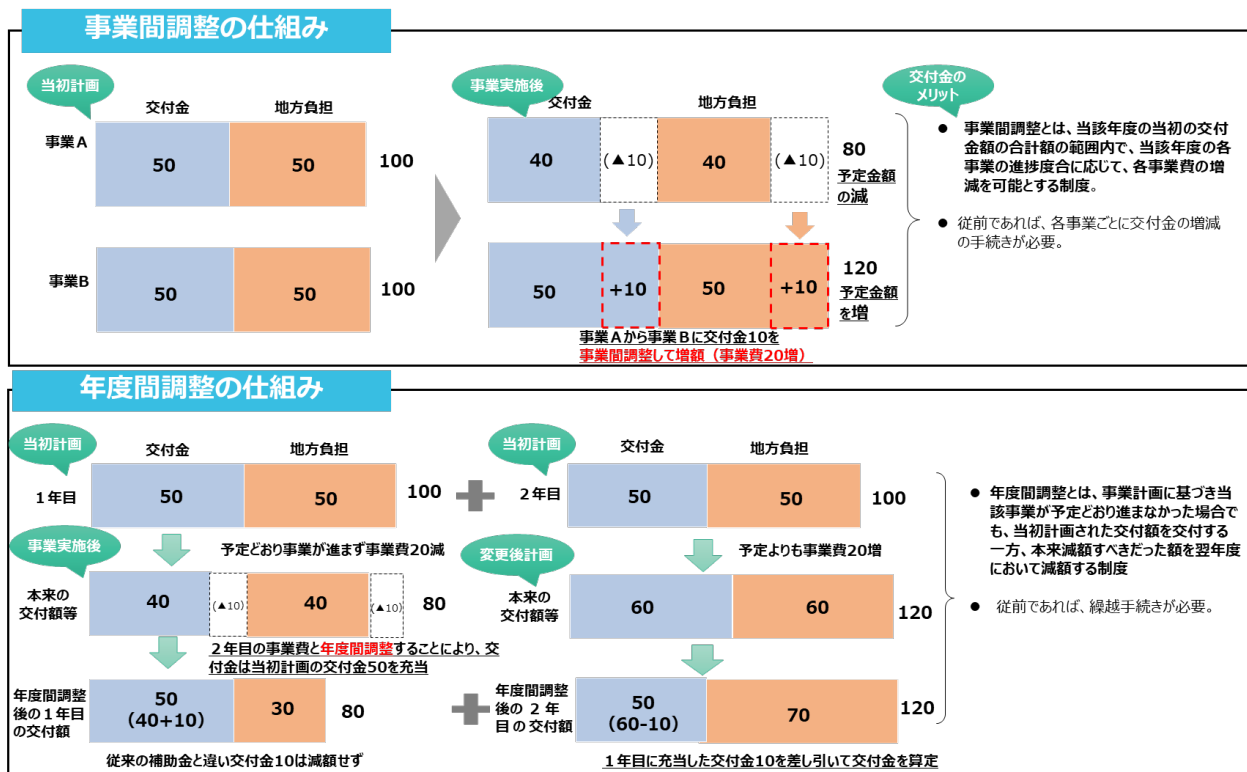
事業間調整の仕組み

当初計画

| | 交付金 | 地方負担 | |
|---|---|---|---|
| 事業Ａ | 50 | 50 | 100 |
| 事業Ｂ | 50 | 50 | 100 |

事業実施後

| 交付金 | | 地方負担 | | |
|---|---|---|---|---|
| 40 | (▲10) | 40 | (▲10) | 80 予定金額の減 |
| 50 | +10 | 50 | +10 | 120 予定金額を増 |

事業Ａから事業Ｂに交付金10を事業間調整して増額（事業費20増）

交付金のメリット

● 事業間調整とは、当該年度の当初の交付金額の合計額の範囲内で、当該年度の各事業の進捗度合に応じて、各事業費の増減を可能とする制度。

● 従前であれば、各事業ごとに交付金の増減の手続きが必要。

年度間調整の仕組み

当初計画

| | 交付金 | 地方負担 | |
|---|---|---|---|
| １年目 | 50 | 50 | 100 |

予定どおり事業が進まず事業費20減

事業実施後

| | | | | | |
|---|---|---|---|---|---|
| 本来の交付額等 | 40 | (▲10) | 40 | (▲10) | 80 |

２年目の事業費と年度間調整することにより、交付金は当初計画の交付金50を充当

| | | | |
|---|---|---|---|
| 年度間調整後の１年目の交付額 | 50 (40+10) | 30 | 80 |

従来の補助金と違い交付金10は減額せず

当初計画

| | 交付金 | 地方負担 | |
|---|---|---|---|
| ２年目 | 50 | 50 | 100 |

予定よりも事業費20増

変更後計画

| | | | |
|---|---|---|---|
| 本来の交付額等 | 60 | 60 | 120 |
| 年度間調整後の２年目の交付額 | 50 (60-10) | 70 | 120 |

１年目に充当した交付金10を差し引いて交付金を算定

● 年度間調整とは、事業計画に基づき当該事業が予定どおり進まなかった場合でも、当初計画された交付額を交付する一方、本来減額すべきだった額を翌年度において減額する制度

● 従前であれば、繰越手続きが必要。